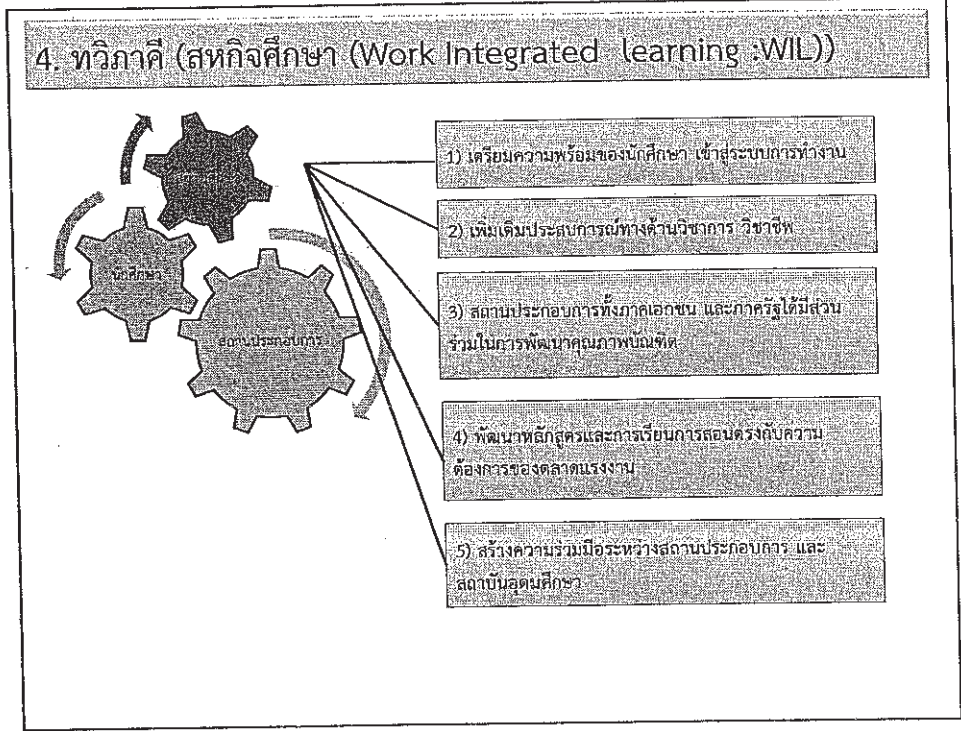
4. ทวิภาคี (สหกิจศึกษา (Work Integrated learning :WIL))

นักศึกษา

สถานประกอบการ

1) เตรียมความพร้อมของนักศึกษา เข้าสู่ระบบการทำงาน

2) เพิ่มเติมประสบการณ์ทางด้านวิชาการ วิชาชีพ

3) สถานประกอบการทั้งภาคเอกชน และภาครัฐได้มีส่วนร่วมในการพัฒนาคุณภาพบัณฑิต

4) พัฒนาหลักสูตรและการเรียนการสอนตรงกับความต้องการของตลาดแรงงาน

5) สร้างความร่วมมือระหว่างสถานประกอบการ และสถาบันอุดมศึกษา